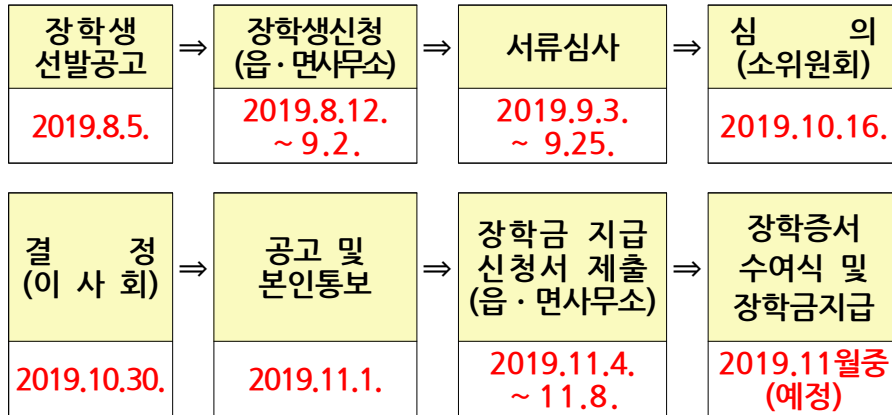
장학생 선발공고 ⇒ 장학생신청 (읍·면사무소) ⇒ 서류심사 ⇒ 심 의 (소위원회)

2019.8.5.

2019.8.12. ~ 9.2.

2019.9.3. ~ 9.25.

2019.10.16.

결 정 (이 사 회) ⇒ 공고 및 본인통보 ⇒ 장학금 지급 신청서 제출 (읍·면사무소) ⇒ 장학증서 수여식 및 장학금지급

2019.10.30.

2019.11.1.

2019.11.4. ~ 11.8.

2019.11월중 (예정)